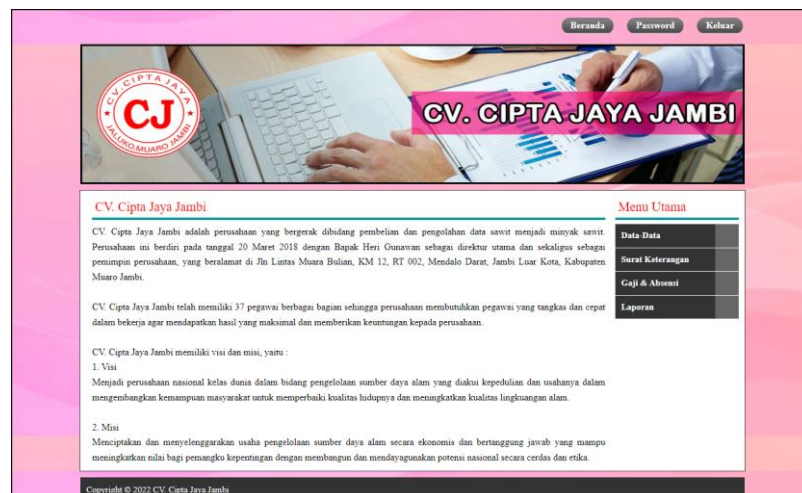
Beranda Password Keluar

CV. CIPTA JAYA
CJ
JALUKO,MUARO JAMBI

CV. CIPTA JAYA JAMBI

CV. Cipta Jaya Jambi

CV. Cipta Jaya Jambi adalah perusahaan yang bergerak dibidang pembelian dan pengolahan data sawit menjadi minyak sawit. Perusahaan ini berdiri pada tanggal 20 Maret 2018 dengan Bapak Heri Gunawan sebagai direktur utama dan sekaligus sebagai pemimpin perusahaan, yang beralamat di Jln Lintas Muara Bulian, KM 12, RT 002, Mendalo Darat, Jambi Luar Kota, Kabupaten Muaro Jambi.

CV. Cipta Jaya Jambi telah memiliki 37 pegawai berbagai bagian sehingga perusahaan membutuhkan pegawai yang tangkas dan cepat dalam bekerja agar mendapatkan hasil yang maksimal dan memberikan keuntungan kepada perusahaan.

CV. Cipta Jaya Jambi memiliki visi dan misi, yaitu :
1. Visi
Menjadi perusahaan nasional kelas dunia dalam bidang pengelolaan sumber daya alam yang diakui kepedulian dan usahanya dalam mengembangkan kemampuan masyarakat untuk memperbaiki kualitas hidupnya dan meningkatkan kualitas lingkungan alam.

2. Misi
Menciptakan dan menyelenggarakan usaha pengelolaan sumber daya alam secara ekonomis dan bertanggung jawab yang mampu meningkatkan nilai bagi pemangku kepentingan dengan membangun dan mendayagunakan potensi nasional secara cerdas dan etika.

Menu Utama
Data-Data
Surat Keterangan
Gaji & Absensi
Laporan

Copyright © 2022 CV. Cipta Jaya Jambi